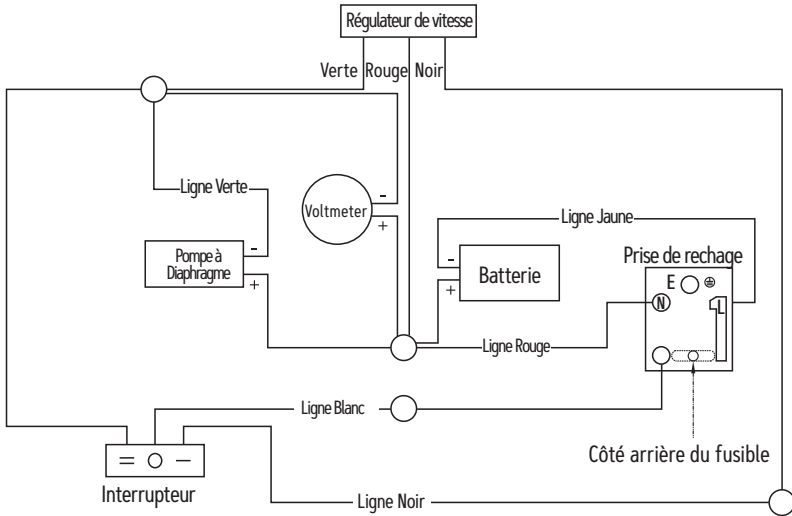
Régulateur de vitesse

Verte Rouge Noir

Ligne Verte

Voltmeter
-
+

Pompe à Diaphragme
-
+

Ligne Jaune

Batterie
-
+

Prise de rechage
E ⊕
N
L

Ligne Rouge

Ligne Blanc

= ○ −

Interrupteur

Côté arrière du fusible

Ligne Noir